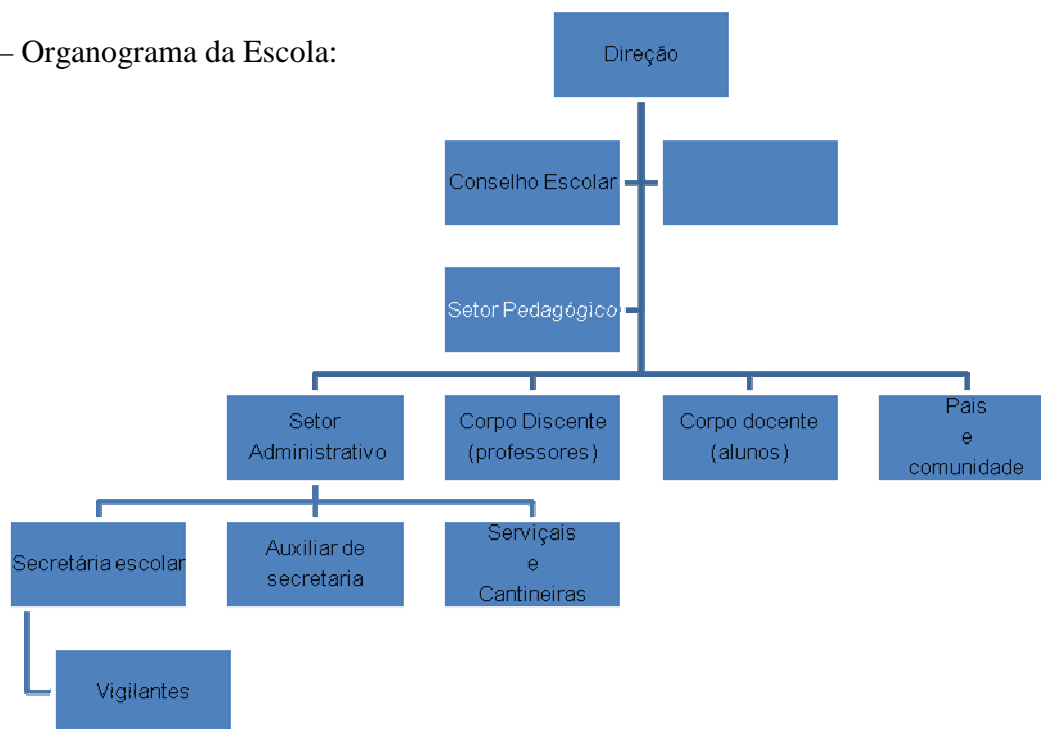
– Organograma da Escola:

Direção

Conselho Escolar

Setor Pedagógico

Setor Administrativo

Corpo Discente (professores)

Corpo docente (alunos)

Pais e comunidade

Secretária escolar

Auxiliar de secretaria

Serviçais e Cantineiras

Vigilantes